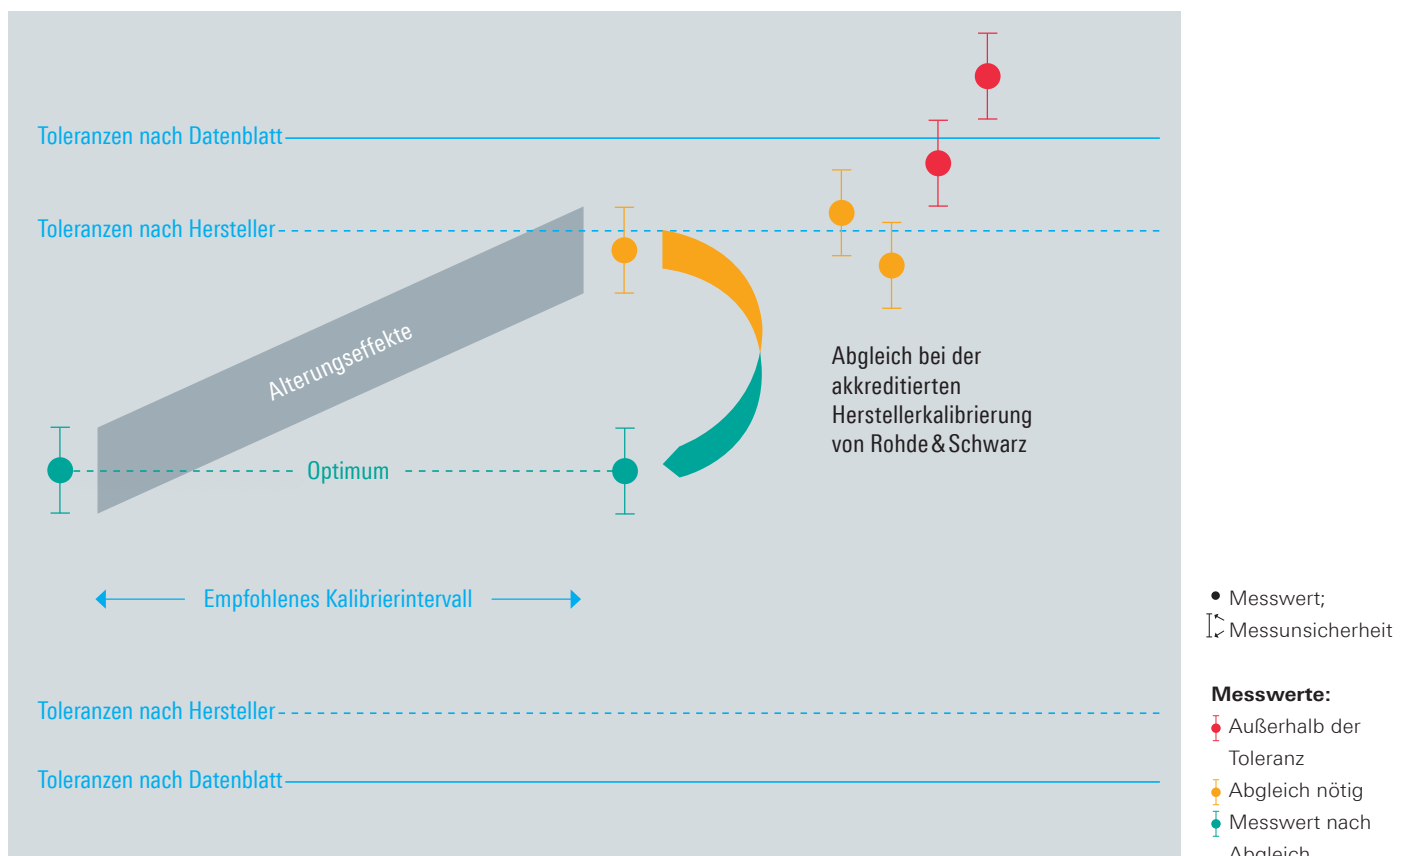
Toleranzen nach Datenblatt

Toleranzen nach Hersteller

Alterungseffekte

Abgleich bei der akkreditierten Herstellerkalibrierung von Rohde & Schwarz

Optimum

Empfohlenes Kalibrierintervall

Toleranzen nach Hersteller

Toleranzen nach Datenblatt

Messwert;
Messunsicherheit

**Messwerte:**
Außerhalb der Toleranz
Abgleich nötig
Messwert nach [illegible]